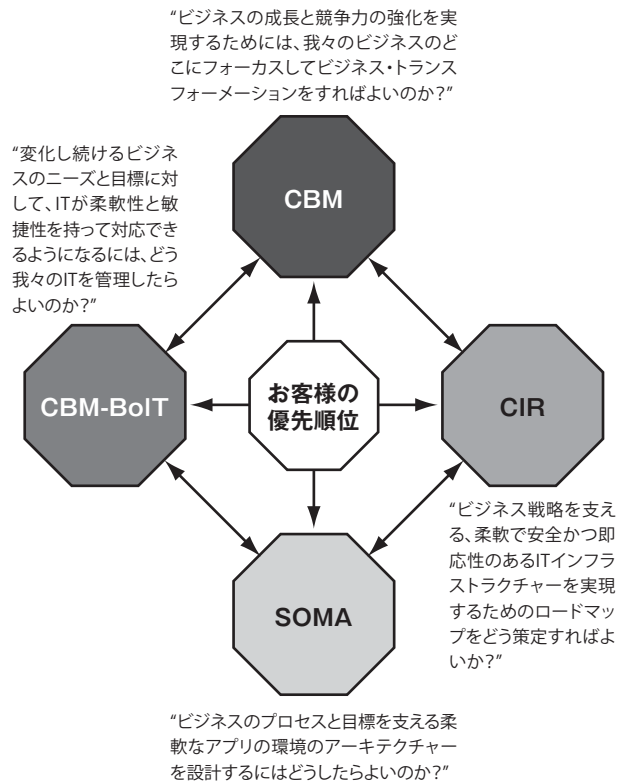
“ビジネスの成長と競争力の強化を実現するためには、我々のビジネスのどこにフォーカスしてビジネス・トランスフォーメーションをすればよいのか?”

“変化し続けるビジネスのニーズと目標に対して、ITが柔軟性と敏捷性を持って対応できるようになるには、どう我々のITを管理したらよいのか?”

CBM

CBM-BoIT

お客様の優先順位

CIR

SOMA

“ビジネス戦略を支える、柔軟で安全かつ即応性のあるITインフラストラクチャーを実現するためのロードマップをどう策定すればよいか?”

“ビジネスのプロセスと目標を支える柔軟なアプリの環境のアーキテクチャーを設計するにはどうしたらよいのか?”